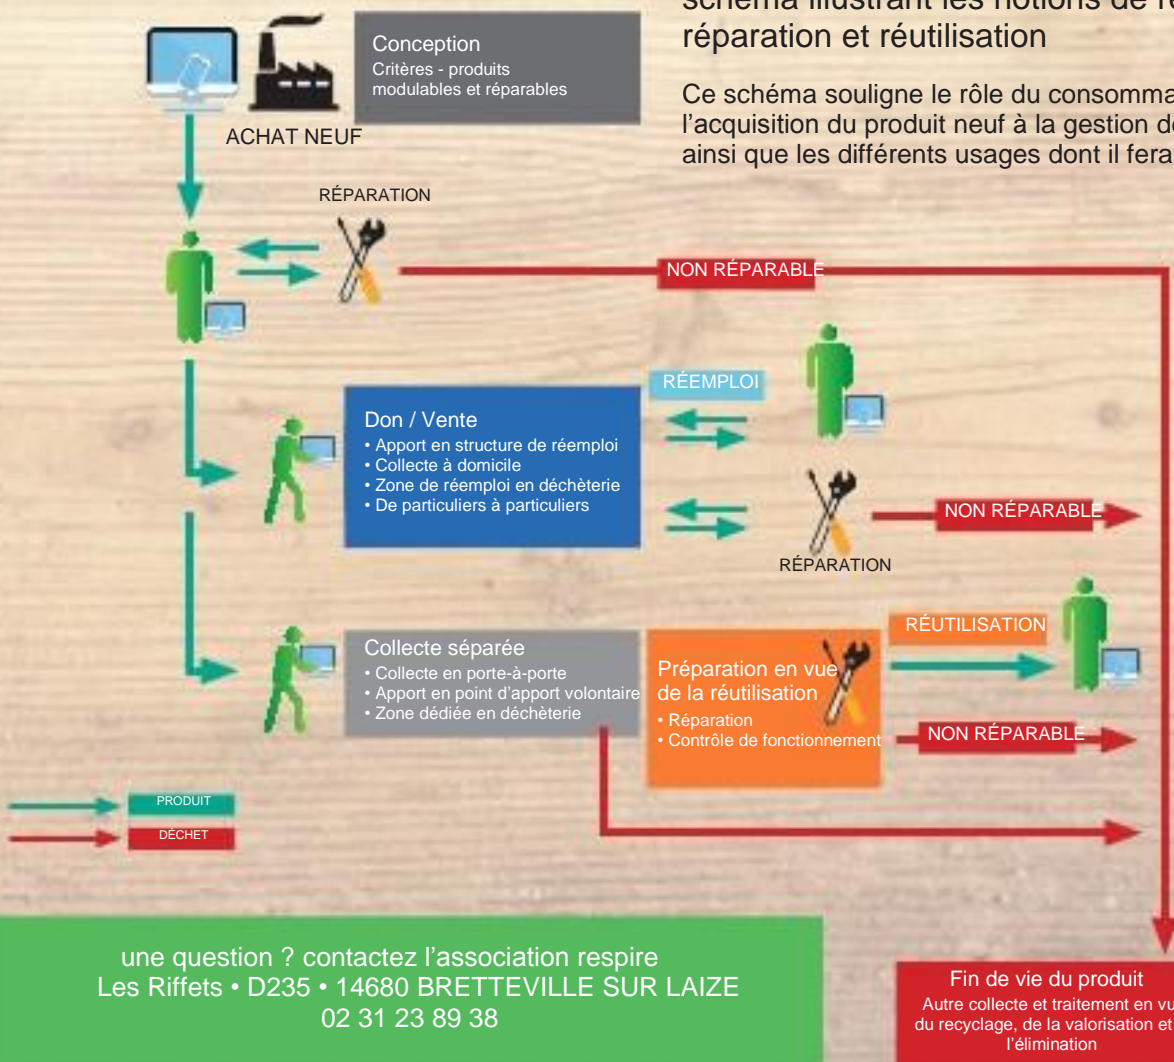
Conception
Critères - produits modulables et réparables

ACHAT NEUF

schéma illustrant les notions de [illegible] réparation et réutilisation

Ce schéma souligne le rôle du consomma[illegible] l'acquisition du produit neuf à la gestion d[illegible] ainsi que les différents usages dont il fera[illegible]

RÉPARATION

NON RÉPARABLE

RÉEMPLOI

Don / Vente
• Apport en structure de réemploi
• Collecte à domicile
• Zone de réemploi en déchèterie
• De particuliers à particuliers

NON RÉPARABLE

RÉPARATION

RÉUTILISATION

Collecte séparée
• Collecte en porte-à-porte
• Apport en point d'apport volontaire
• Zone dédiée en déchèterie

Préparation en vue de la réutilisation
• Réparation
• Contrôle de fonctionnement

NON RÉPARABLE

PRODUIT

DÉCHET

une question ? contactez l'association respire
Les Riffets • D235 • 14680 BRETTEVILLE SUR LAIZE
02 31 23 89 38

Fin de vie du produit
Autre collecte et traitement en vu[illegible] du recyclage, de la valorisation et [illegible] l'élimination